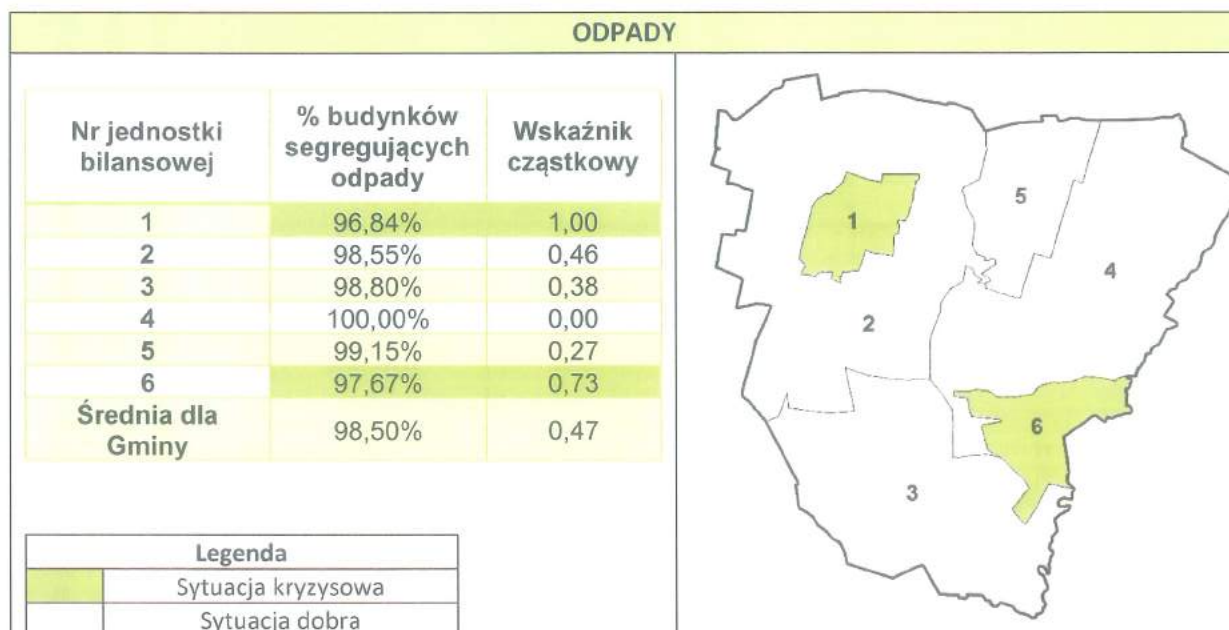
ODPADY

| Nr jednostki bilansowej | % budynków segregujących odpady | Wskaźnik cząstkowy |
|---|---|---|
| 1 | 96,84% | 1,00 |
| 2 | 98,55% | 0,46 |
| 3 | 98,80% | 0,38 |
| 4 | 100,00% | 0,00 |
| 5 | 99,15% | 0,27 |
| 6 | 97,67% | 0,73 |
| Średnia dla Gminy | 98,50% | 0,47 |

| Legenda | |
|---|---|
| | Sytuacja kryzysowa |
| | Sytuacja dobra |

5
1
4
2
6
3